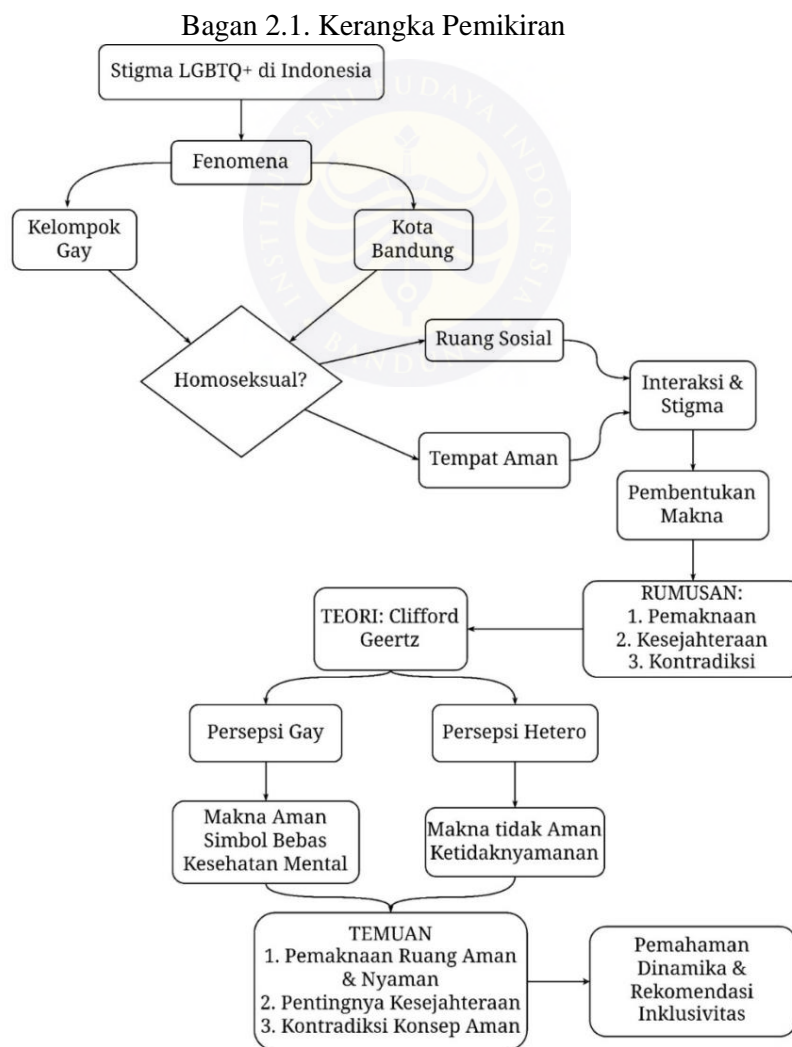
Bagan 2.1. Kerangka Pemikiran

Stigma LGBTQ+ di Indonesia

Fenomena

Kelompok Gay

Kota Bandung

Homoseksual?

Ruang Sosial

Tempat Aman

Interaksi & Stigma

Pembentukan Makna

RUMUSAN:
1. Pemaknaan
2. Kesejahteraan
3. Kontradiksi

TEORI: Clifford Geertz

Persepsi Gay

Persepsi Hetero

Makna Aman
Simbol Bebas
Kesehatan Mental

Makna tidak Aman
Ketidaknyamanan

TEMUAN
1. Pemaknaan Ruang Aman & Nyaman
2. Pentingnya Kesejahteraan
3. Kontradiksi Konsep Aman

Pemahaman Dinamika & Rekomendasi Inklusivitas